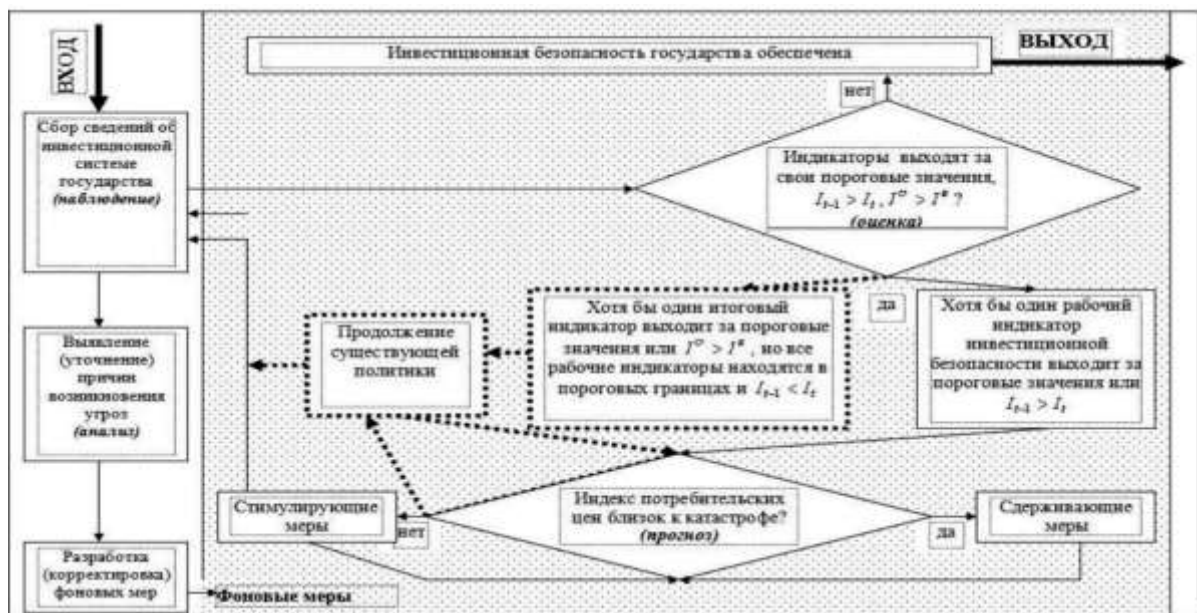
ВХОД

Инвестиционная безопасность государства обеспечена

ВЫХОД

нет

Сбор сведений об инвестиционной системе государства *(наблюдение)*

Индикаторы выходят за свои пороговые значения, $I_{t-1} > I_t$, $I^o > I^в$ ? *(оценка)*

да

Выявление (уточнение) причин возникновения угроз *(анализ)*

Продолжение существующей политики

Хотя бы один итоговый индикатор выходит за пороговые значения или $I^o > I^в$, но все рабочие индикаторы находятся в пороговых границах и $I_{t-1} < I_t$

Хотя бы один рабочий индикатор инвестиционной безопасности выходит за пороговые значения или $I_{t-1} > I_t$

Стимулирующие меры

нет

Индекс потребительских цен близок к катастрофе? *(прогноз)*

да

Сдерживающие меры

Разработка (корректировка) фоновых мер

Фоновые меры